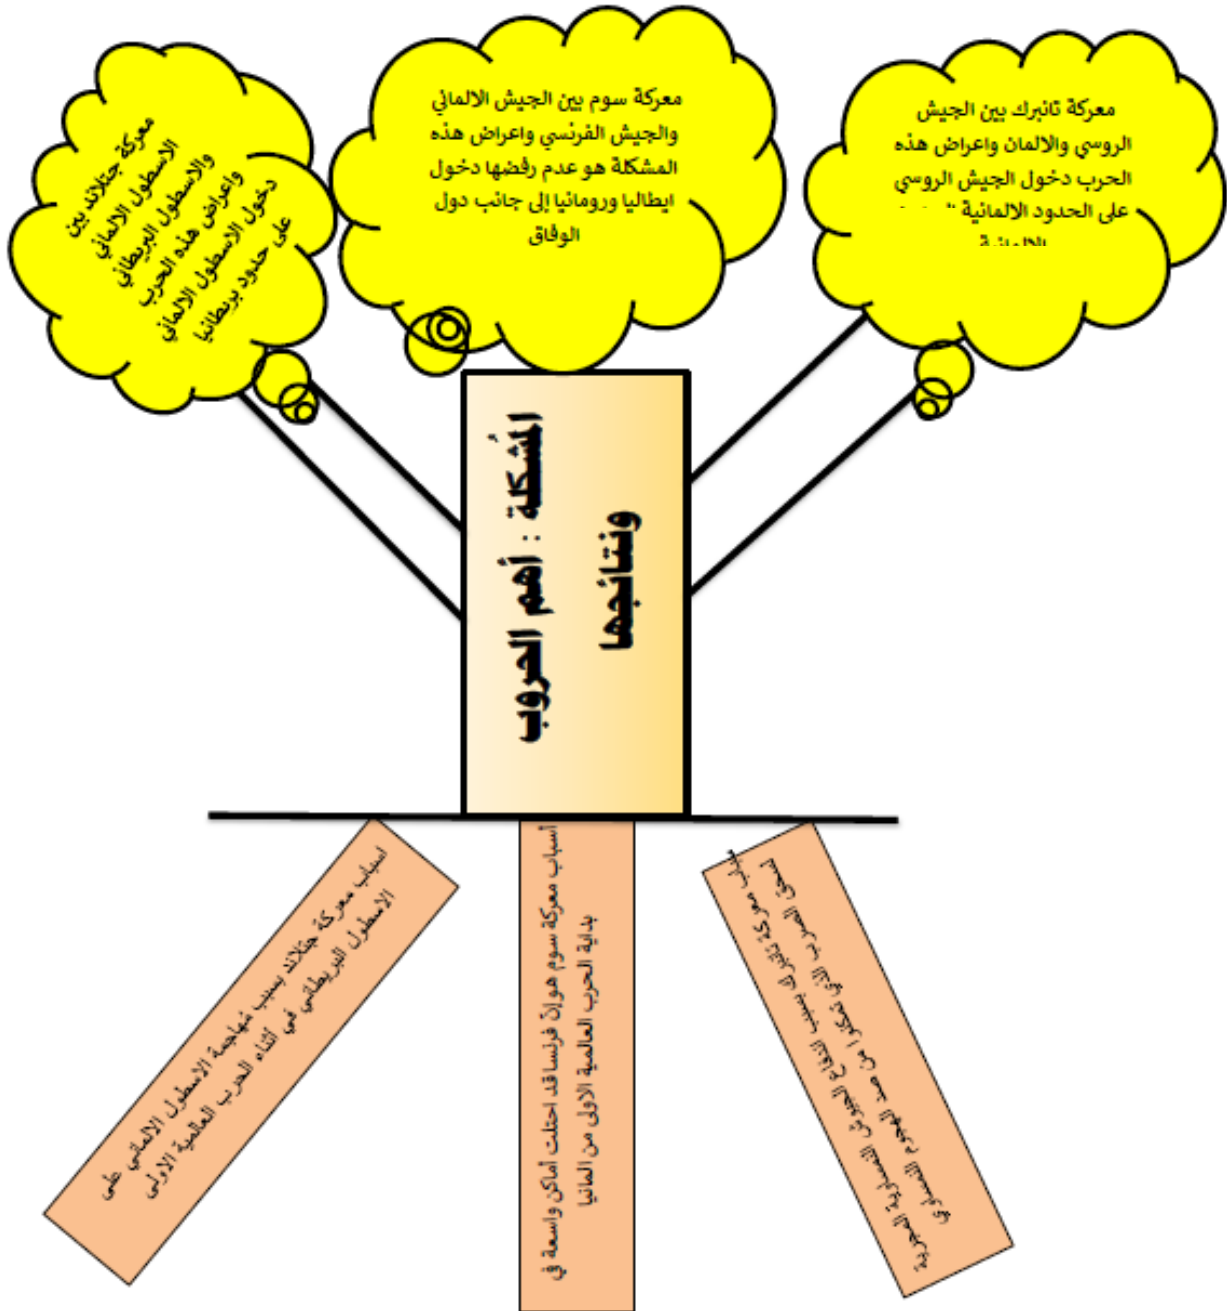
معركة جتلاند بين الاسطول الالماني والاسطول البريطاني واعراض هذه الحرب دخول الاسطول الالماني على حدود بريطانيا

معركة سوم بين الجيش الالماني والجيش الفرنسي واعراض هذه المشكلة هو عدم رفضها دخول ايطاليا ورومانيا إلى جانب دول الوفاق

معركة تانبرك بين الجيش الروسي والالمان واعراض هذه الحرب دخول الجيش الروسي على الحدود الالمانية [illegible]

المشكلة : أهم الحروب ونتائجها

اسباب معركة جتلاند بسبب مهاجمة الاسطول الالماني على الاسطول البريطاني في أثناء الحرب العالمية الاولى

أسباب معركة سوم هو لأن فرنسا قد احتلت أماكن واسعة في بداية الحرب العالمية الاولى من المانيا

أسباب معركة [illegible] بسبب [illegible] لتحقيق النصر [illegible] الذي تمكن من صد الهجوم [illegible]